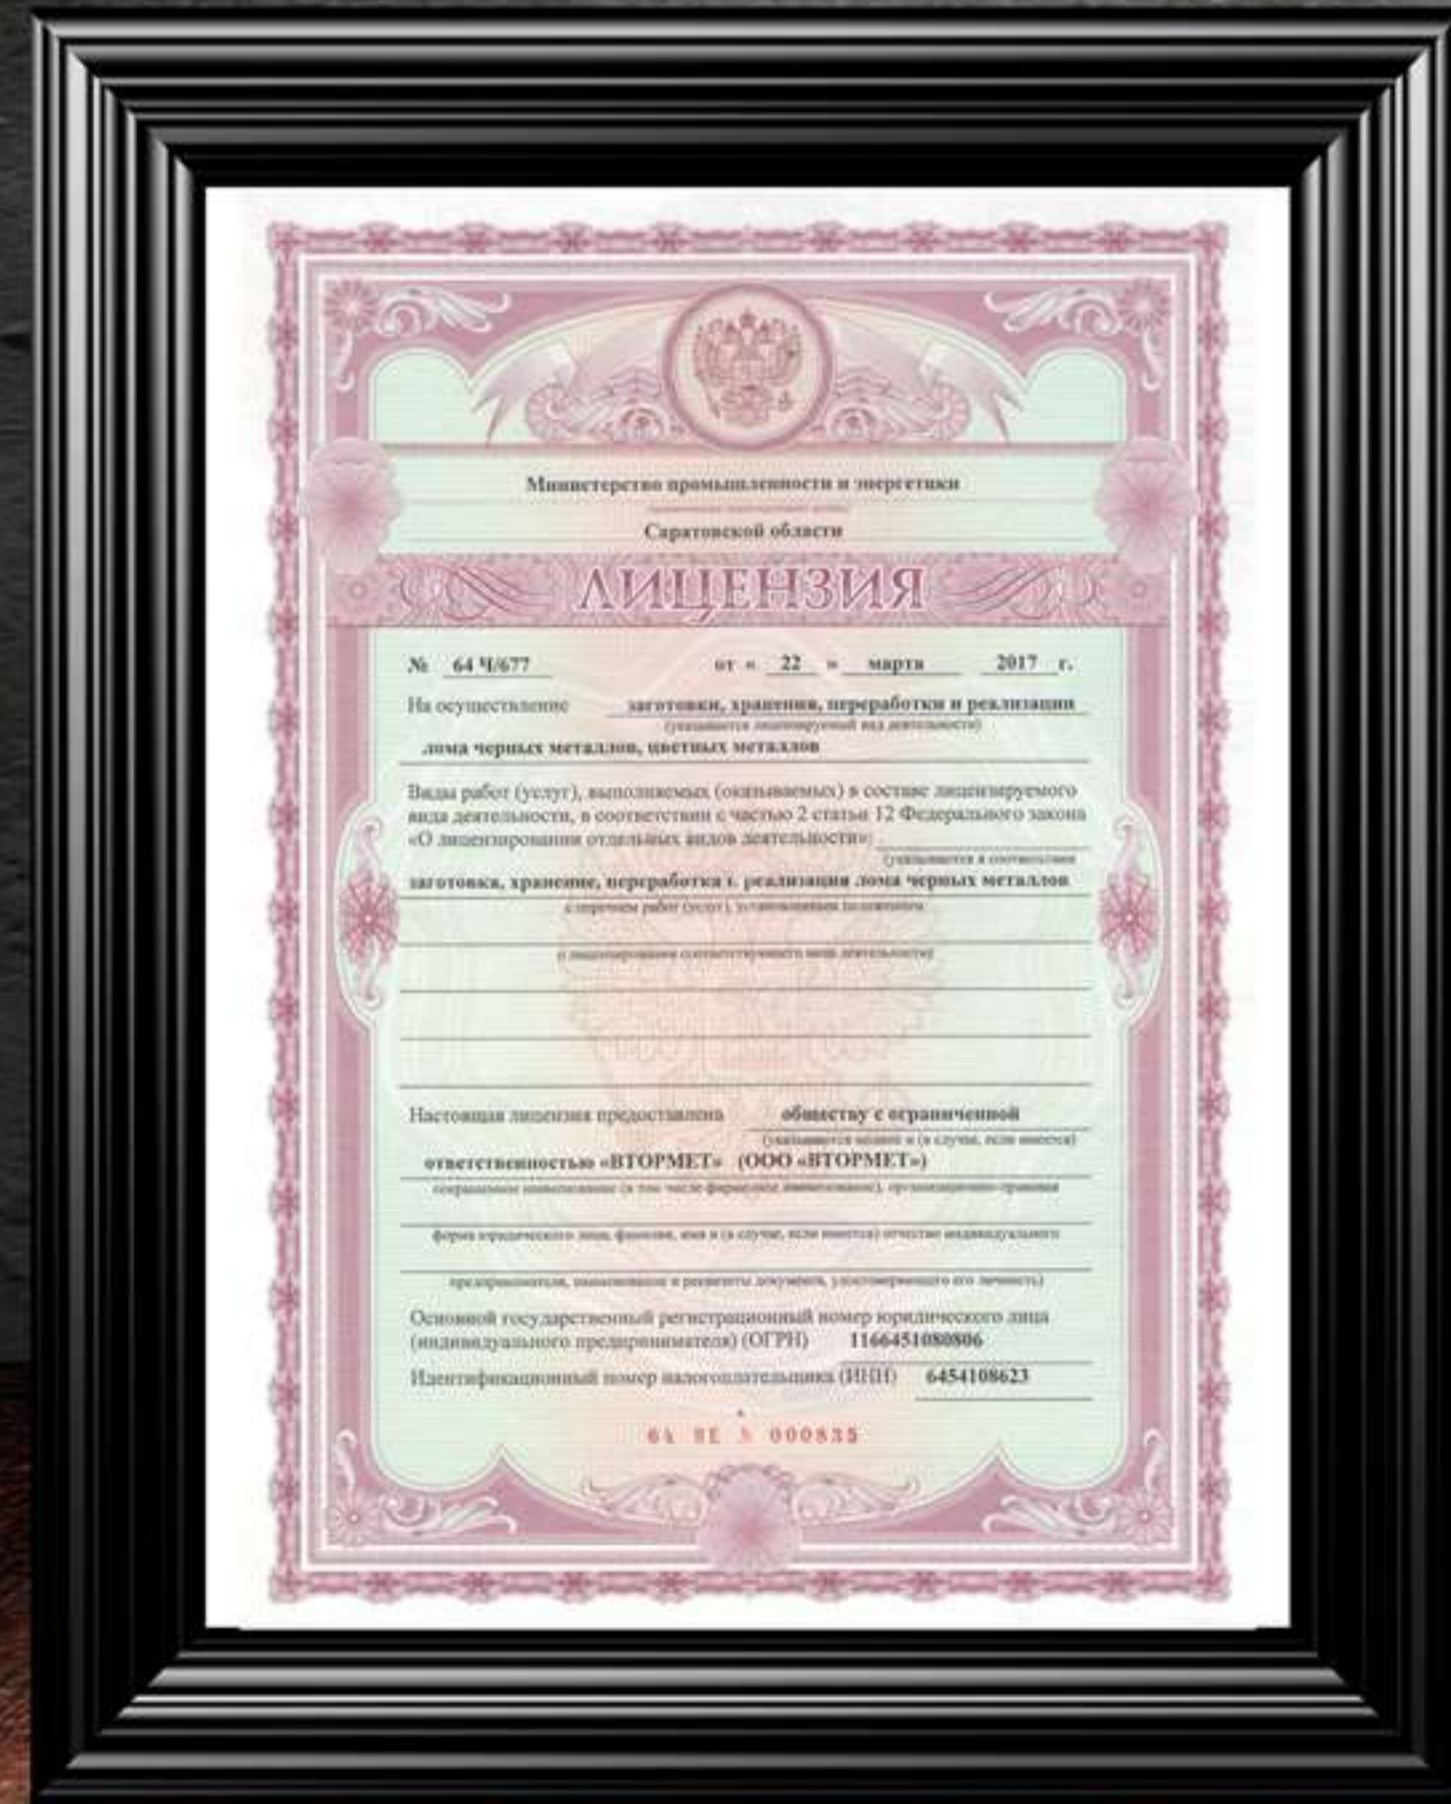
Министерство промышленности и энергетики
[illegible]
Саратовской области

ЛИЦЕНЗИЯ

№ 64 Ч/677 от « 22 » марта 2017 г.

На осуществление заготовки, хранения, переработки и реализации
(указывается лицензируемый вид деятельности)
лома черных металлов, цветных металлов

Виды работ (услуг), выполняемых (оказываемых) в составе лицензируемого вида деятельности, в соответствии с частью 2 статьи 12 Федерального закона «О лицензировании отдельных видов деятельности»:
(указываются в соответствии
заготовка, хранение, переработка и реализация лома черных металлов
с перечнем работ (услуг), установленным положением
о лицензировании соответствующего вида деятельности)

Настоящая лицензия предоставлена обществу с ограниченной
(указывается полное и (в случае, если имеется)
ответственностью «ВТОРМЕТ» (ООО «ВТОРМЕТ»)
сокращенное наименование (в том числе фирменное наименование), организационно-правовая
форма юридического лица, фамилия, имя и (в случае, если имеется) отчество индивидуального
предпринимателя, наименование и реквизиты документа, удостоверяющего его личность)

Основной государственный регистрационный номер юридического лица (индивидуального предпринимателя) (ОГРН) 1166451080806

Идентификационный номер налогоплательщика (ИНН) 6454108623

64 ЛЕ № 000835